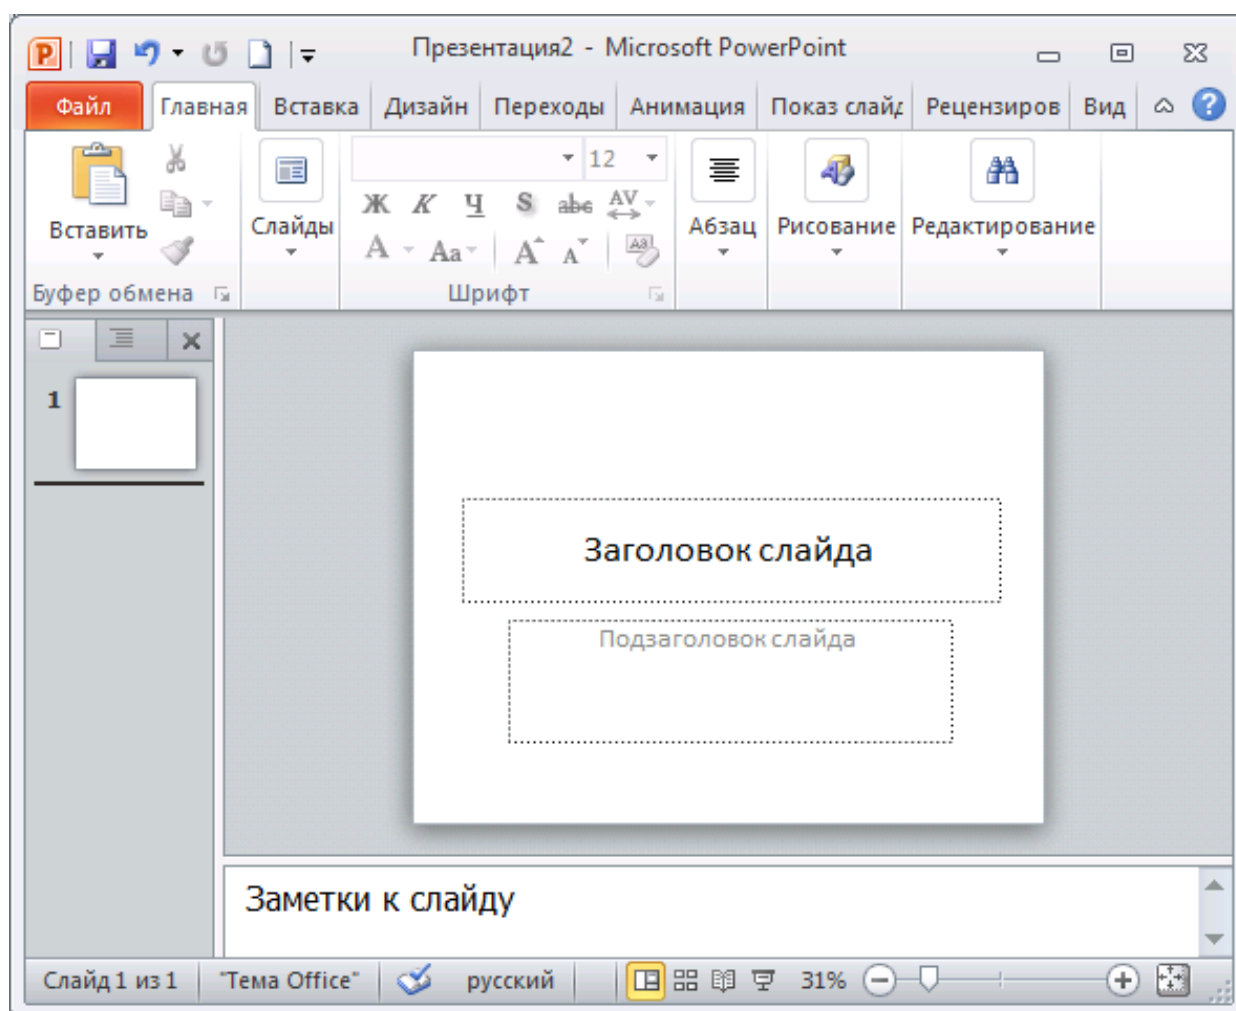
Презентация2 - Microsoft PowerPoint

Файл | Главная | Вставка | Дизайн | Переходы | Анимация | Показ слайд | Рецензиров | Вид

Вставить
Слайды
12
Ж К Ч S abc AV
A Aa A A
Абзац
Рисование
Редактирование
Буфер обмена
Шрифт

1

Заголовок слайда

Подзаголовок слайда

Заметки к слайду

Слайд 1 из 1 | "Тема Office" | русский | 31%